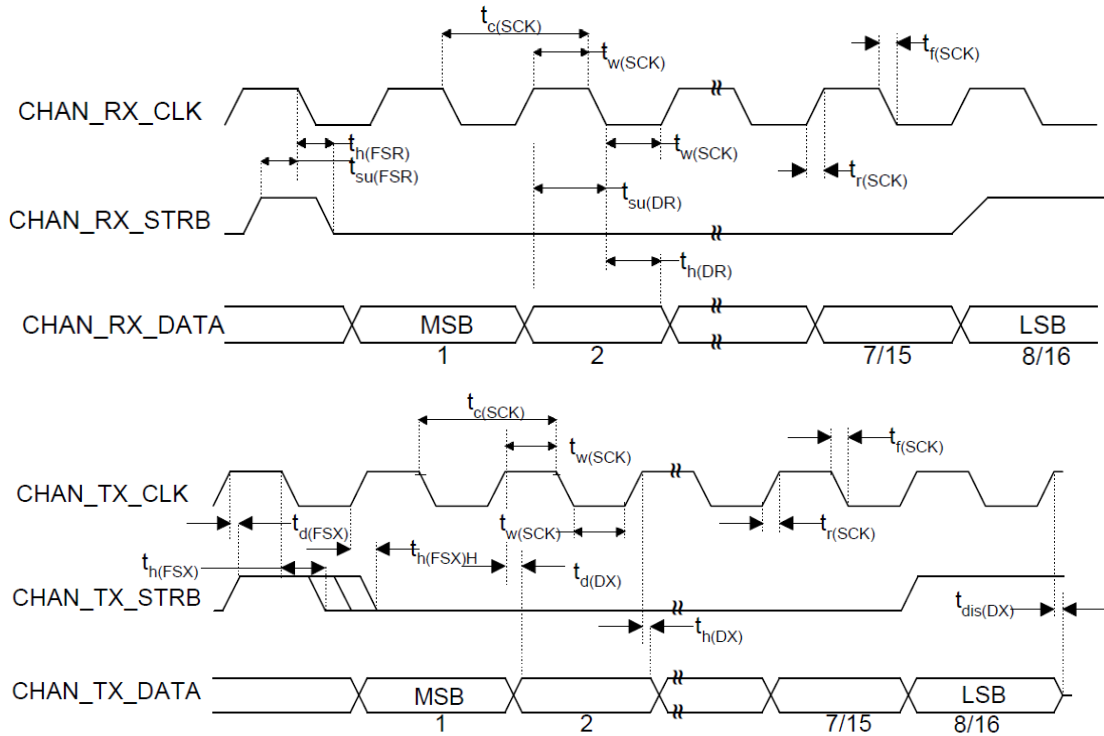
$t_{c(SCK)}$

$t_{w(SCK)}$

$t_{f(SCK)}$

CHAN_RX_CLK

$t_{h(FSR)}$

$t_{su(FSR)}$

$t_{w(SCK)}$

$t_{r(SCK)}$

$t_{su(DR)}$

CHAN_RX_STRB

$t_{h(DR)}$

CHAN_RX_DATA

MSB

LSB

1

2

7/15

8/16

$t_{c(SCK)}$

$t_{w(SCK)}$

$t_{f(SCK)}$

CHAN_TX_CLK

$t_{d(FSX)}$

$t_{w(SCK)}$

$t_{r(SCK)}$

$t_{h(FSX)}$

$t_{h(FSX)H}$

$t_{d(DX)}$

CHAN_TX_STRB

$t_{dis(DX)}$

$t_{h(DX)}$

CHAN_TX_DATA

MSB

LSB

1

2

7/15

8/16